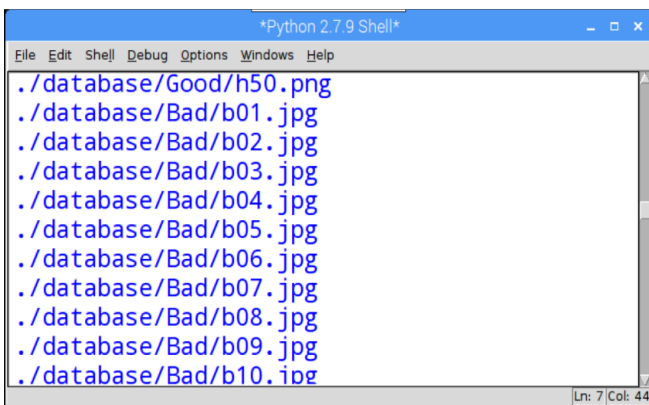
*Python 2.7.9 Shell*

File Edit Shell Debug Options Windows Help

./database/Good/h50.png
./database/Bad/b01.jpg
./database/Bad/b02.jpg
./database/Bad/b03.jpg
./database/Bad/b04.jpg
./database/Bad/b05.jpg
./database/Bad/b06.jpg
./database/Bad/b07.jpg
./database/Bad/b08.jpg
./database/Bad/b09.jpg
./database/Bad/b10.jpg

Ln: 7 Col: 44